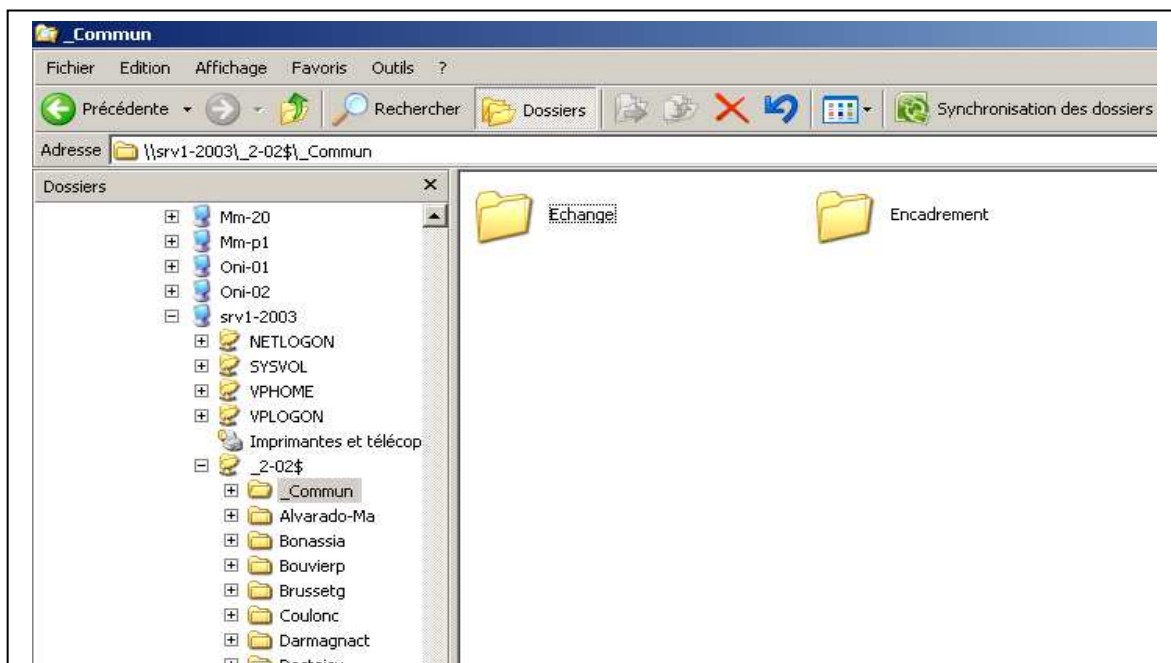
_Commun

Fichier Edition Affichage Favoris Outils ?

Précédente Rechercher Dossiers Synchronisation des dossiers

Adresse \\srv1-2003\_2-02$\_Commun

Dossiers

Mm-20
Mm-p1
Oni-01
Oni-02
srv1-2003
NETLOGON
SYSVOL
VPHOME
VPLOGON
Imprimantes et télécop
_2-02$
_Commun
Alvarado-Ma
Bonassia
Bouvierp
Brussetg
Coulonc
Darmagnact
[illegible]

Echange

Encadrement